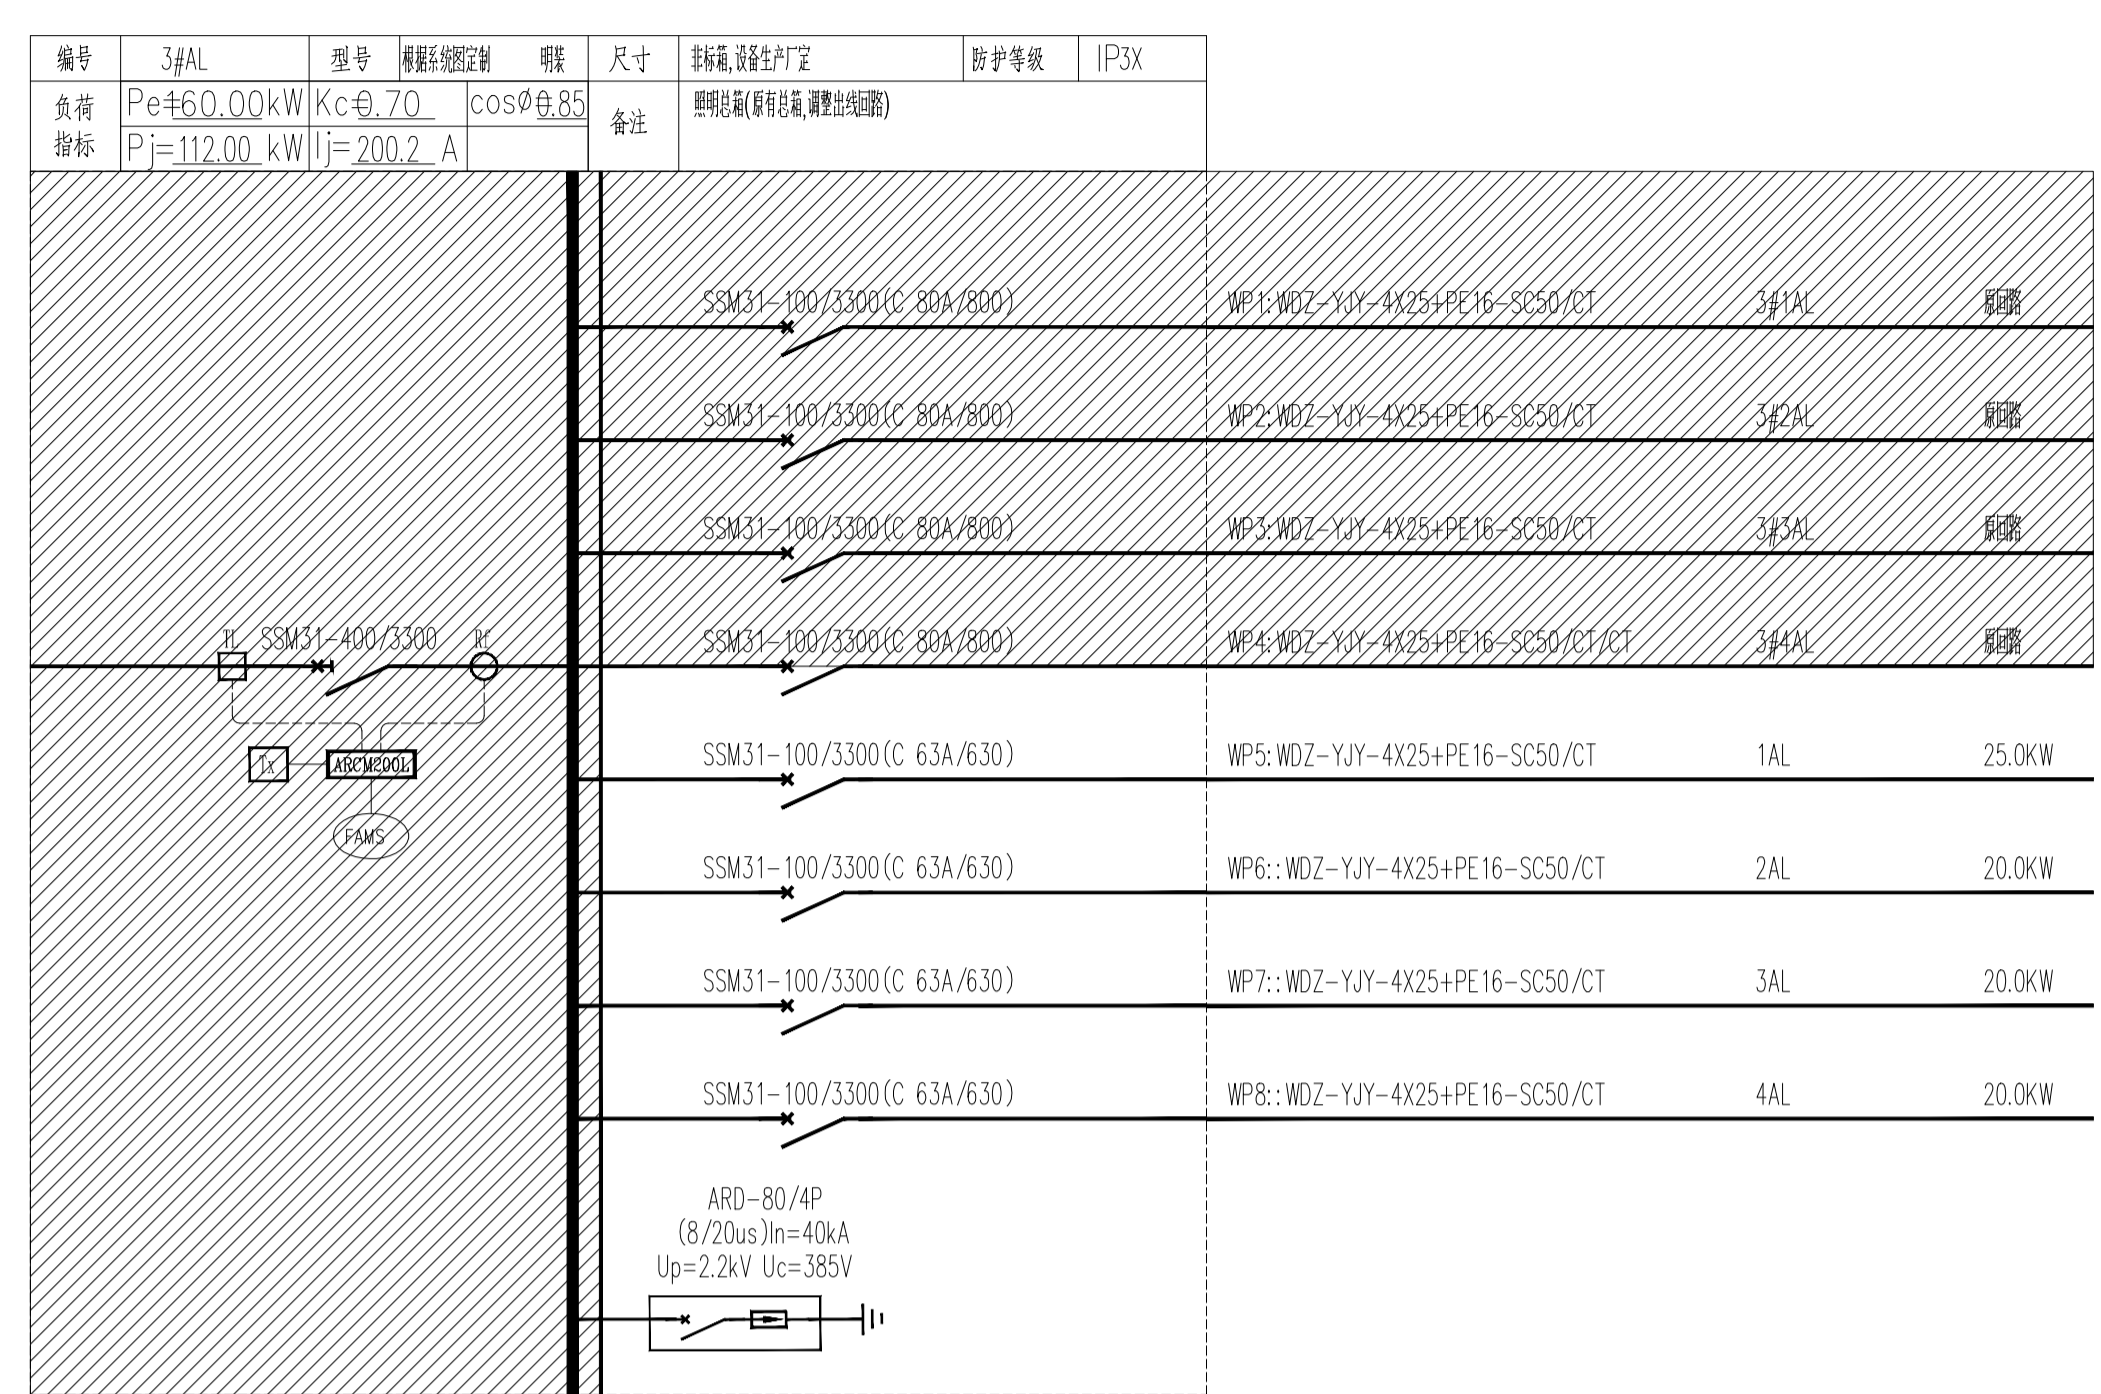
| 编号 | 3#AL | 型号 | 根据系统图定制 明装 | 尺寸 | 非标箱,设备生产厂定 | 防护等级 | IP3X |
|---|---|---|---|---|---|---|---|
| 负荷指标 | Pe=160.00kW | Kc=0.70 | cosØ=0.85 | 备注 | 照明总箱(原有总箱,调整出线回路) | | |
| | Pj=112.00 kW | Ij=200.2 A | | | | | |

TL SSM31-400/3300 Rc

Tx ARCM200L

FAMS

SSM31-100/3300(C 80A/800) WP1:WDZ-YJY-4X25+PE16-SC50/CT 3#1AL 原回路

SSM31-100/3300(C 80A/800) WP2:WDZ-YJY-4X25+PE16-SC50/CT 3#2AL 原回路

SSM31-100/3300(C 80A/800) WP3:WDZ-YJY-4X25+PE16-SC50/CT 3#3AL 原回路

SSM31-100/3300(C 80A/800) WP4:WDZ-YJY-4X25+PE16-SC50/CT/CT 3#4AL 原回路

SSM31-100/3300(C 63A/630) WP5:WDZ-YJY-4X25+PE16-SC50/CT 1AL 25.0KW

SSM31-100/3300(C 63A/630) WP6::WDZ-YJY-4X25+PE16-SC50/CT 2AL 20.0KW

SSM31-100/3300(C 63A/630) WP7::WDZ-YJY-4X25+PE16-SC50/CT 3AL 20.0KW

SSM31-100/3300(C 63A/630) WP8::WDZ-YJY-4X25+PE16-SC50/CT 4AL 20.0KW

ARD-80/4P
(8/20us)In=40kA
Up=2.2kV Uc=385V